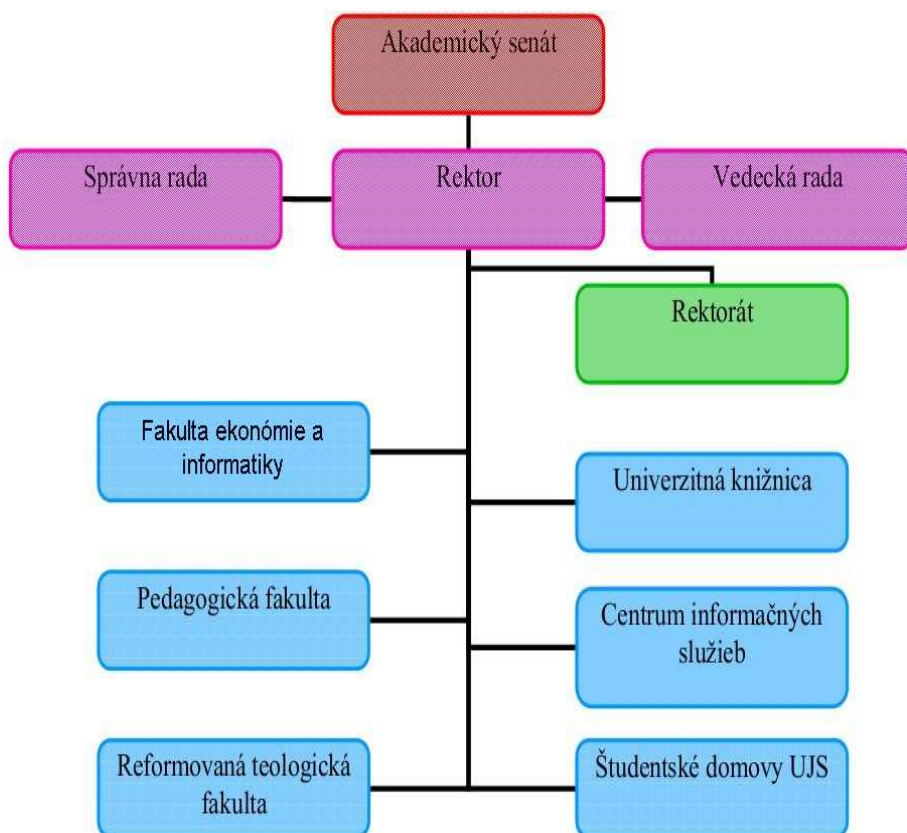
Akademický senát

Správna rada

Rektor

Vedecká rada

Rektorát

Fakulta ekonómie a informatiky

Univerzitná knižnica

Pedagogická fakulta

Centrum informačných služieb

Reformovaná teologická fakulta

Študentské domovy UJS